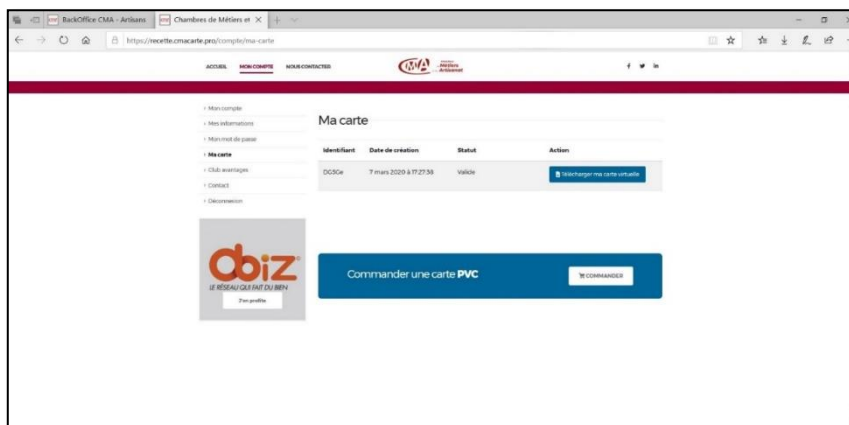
BackOffice CMA - Artisans
Chambres de Métiers et
https://recette.cmacarte.pro/compte/ma-carte

ACCUEIL MON COMPTE NOUS CONTACTER
CMA Métiers Artisanat

› Mon compte
› Mes informations
› Mon mot de passe
› Ma carte
› Club avantages
› Contact
› Déconnexion

Ma carte

| Identifiant | Date de création | Statut | Action |
|---|---|---|---|
| DG5Ge | 7 mars 2020 à 17:27:58 | Valide | Télécharger ma carte virtuelle |

Obiz
LE RÉSEAU QUI FAIT DU BIEN
J'en profite

Commander une carte PVC
COMMANDER